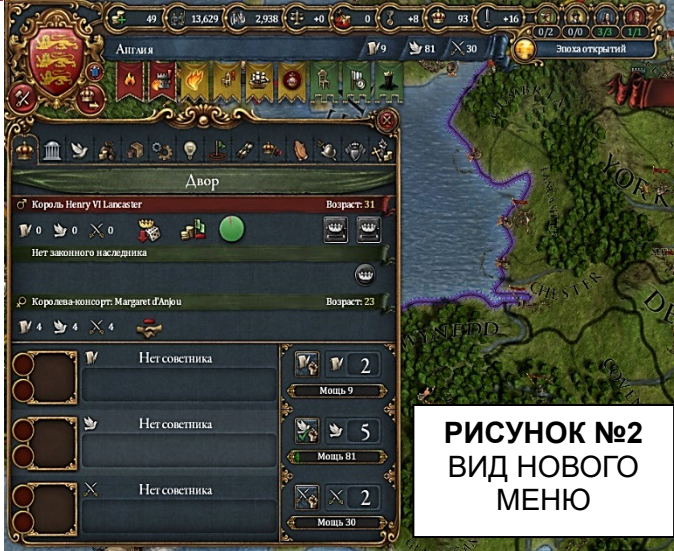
49 13,629 2,938 +0 0 +8 93 +16 0/2 0/0 3/3 1/1

Англия 9 81 30 Эпоха открытий

Двор

Король Henry VI Lancaster Возраст: 31

0 0 0

Нет законного наследника

Королева-консорт: Margaret d'Anjou Возраст: 23

4 4 4

Нет советника

2

Мощь 9

Нет советника

5

Мощь 81

Нет советника

2

Мощь 30

YORK

CHESTER

YNEDD

РИСУНОК №2
ВИД НОВОГО МЕНЮ